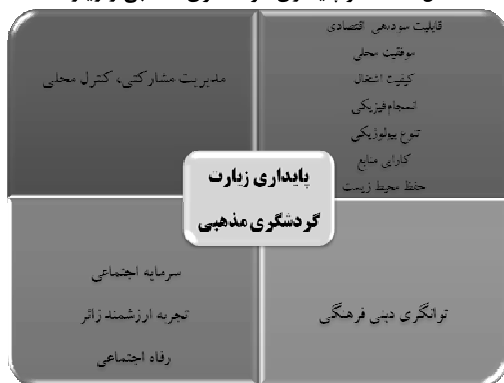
قابلیت سوددهی اقتصادی
موفقیت محلی
کیفیت اشتغال
انسجام فیزیکی
تنوع بیولوژیکی
کارایی منابع
حفظ محیط زیست

مدیریت مشارکتی، کنترل محلی

پایداری زیارت
گردشگری مذهبی

سرمایه اجتماعی
تجربه ارزشمند زائر
رفاه اجتماعی

توانگری دینی فرهنگی